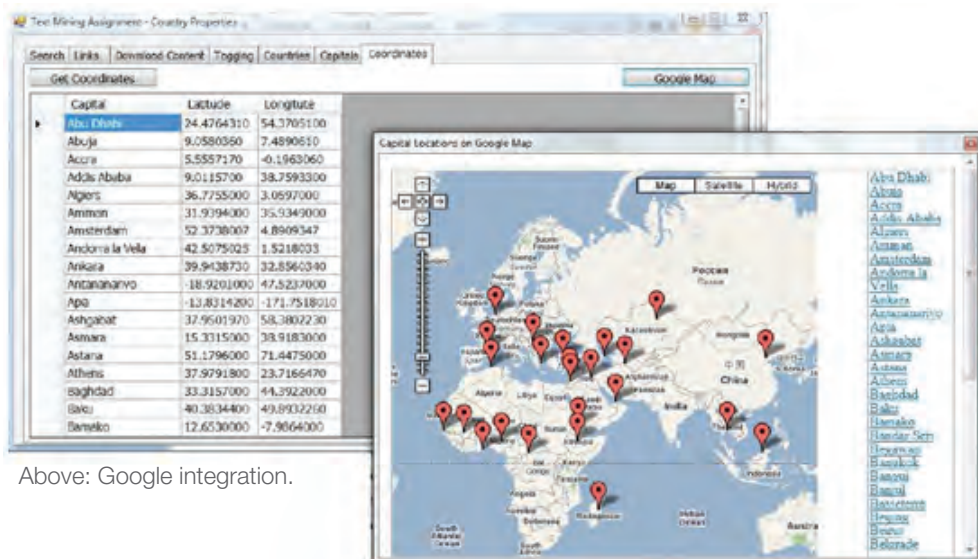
Text Mining Assignment - Country Properties

Search | Links | Download Content | Tagging | Countries | Capitals | Coordinates

Get Coordinates

Google Map

| Capital | Latitude | Longitude |
|---|---|---|
| Abu Dhabi | 24.4764310 | 54.3705100 |
| Abuja | 9.0580360 | 7.4890610 |
| Accra | 5.5557170 | -0.1963060 |
| Addis Ababa | 9.0115700 | 38.7593300 |
| Algiers | 36.7755000 | 3.0597000 |
| Amman | 31.9394000 | 35.9349000 |
| Amsterdam | 52.3738007 | 4.8909347 |
| Andorra la Vella | 42.5075025 | 1.5218033 |
| Ankara | 39.9438730 | 32.8560340 |
| Antananarivo | -18.9201000 | 47.5237000 |
| Apia | -13.8314200 | -171.7518010 |
| Ashgabat | 37.9501970 | 58.3802230 |
| Asmara | 15.3315000 | 38.9183000 |
| Astana | 51.1796000 | 71.4475000 |
| Athens | 37.9791800 | 23.7166470 |
| Baghdad | 33.3157000 | 44.3922000 |
| Baku | 40.3834400 | 49.8932260 |
| Bamako | 12.6530000 | -7.9864000 |

Capital Locations on Google Map

Map | Satellite | Hybrid

Россия

China

India

Abu Dhabi
Abuja
Accra
Addis Ababa
Algiers
Amman
Amsterdam
Andorra la Vella
Ankara
Antananarivo
Apia
Ashgabat
Asmara
Astana
Athens
Baghdad
Baku
Bamako
Bandar Seri Begawan
Bangkok
Bangui
Banjul
Basseterre
Beijing
Beirut
Belgrade

Above: Google integration.